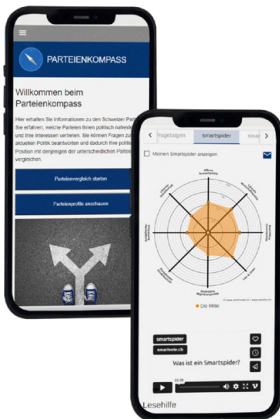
PARTEIENKOMPASS

Willkommen beim Parteienkompass

Hier erhalten Sie Informationen zu den Schweizer Parteien. Sie erfahren, welche Parteien Ihnen politisch nahestehen und Ihre Interessen vertreten. Sie können Fragen zu aktuellen Politik beantworten und dadurch Ihre politische Position mit denjenigen der unterschiedlichen Parteien vergleichen.

Parteienvergleich starten

Parteiprofile anschauen

Fragebogen
Smartspider

Meinen Smartspider anzeigen

CVP Mitte

smartspider
smartvote.ch

Was ist ein Smartspider?

Lesehilfe